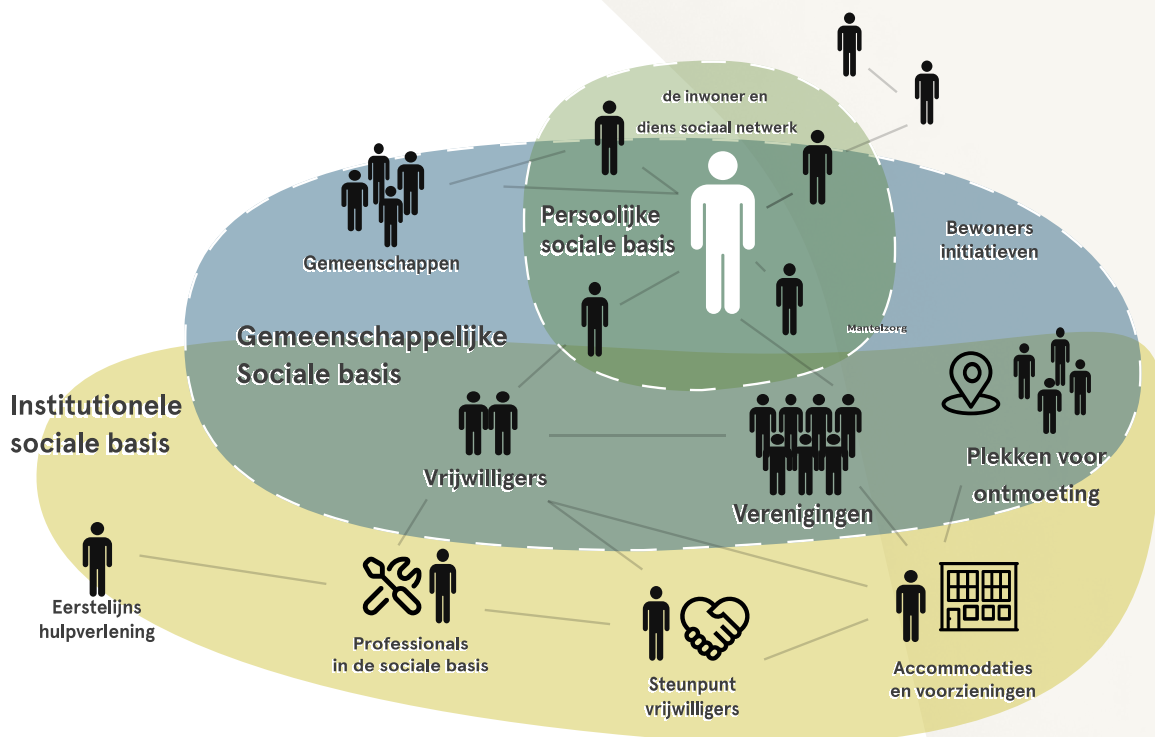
de inwoner en
diens sociaal netwerk

Persoolijke sociale basis

Gemeenschappen

Bewoners initiatieven

Mantelzorg

Gemeenschappelijke Sociale basis

Institutionele sociale basis

Vrijwilligers

Verenigingen

Plekken voor ontmoeting

Eerstelijns hulpverlening

Professionals in de sociale basis

Steunpunt vrijwilligers

Accommodaties en voorzieningen